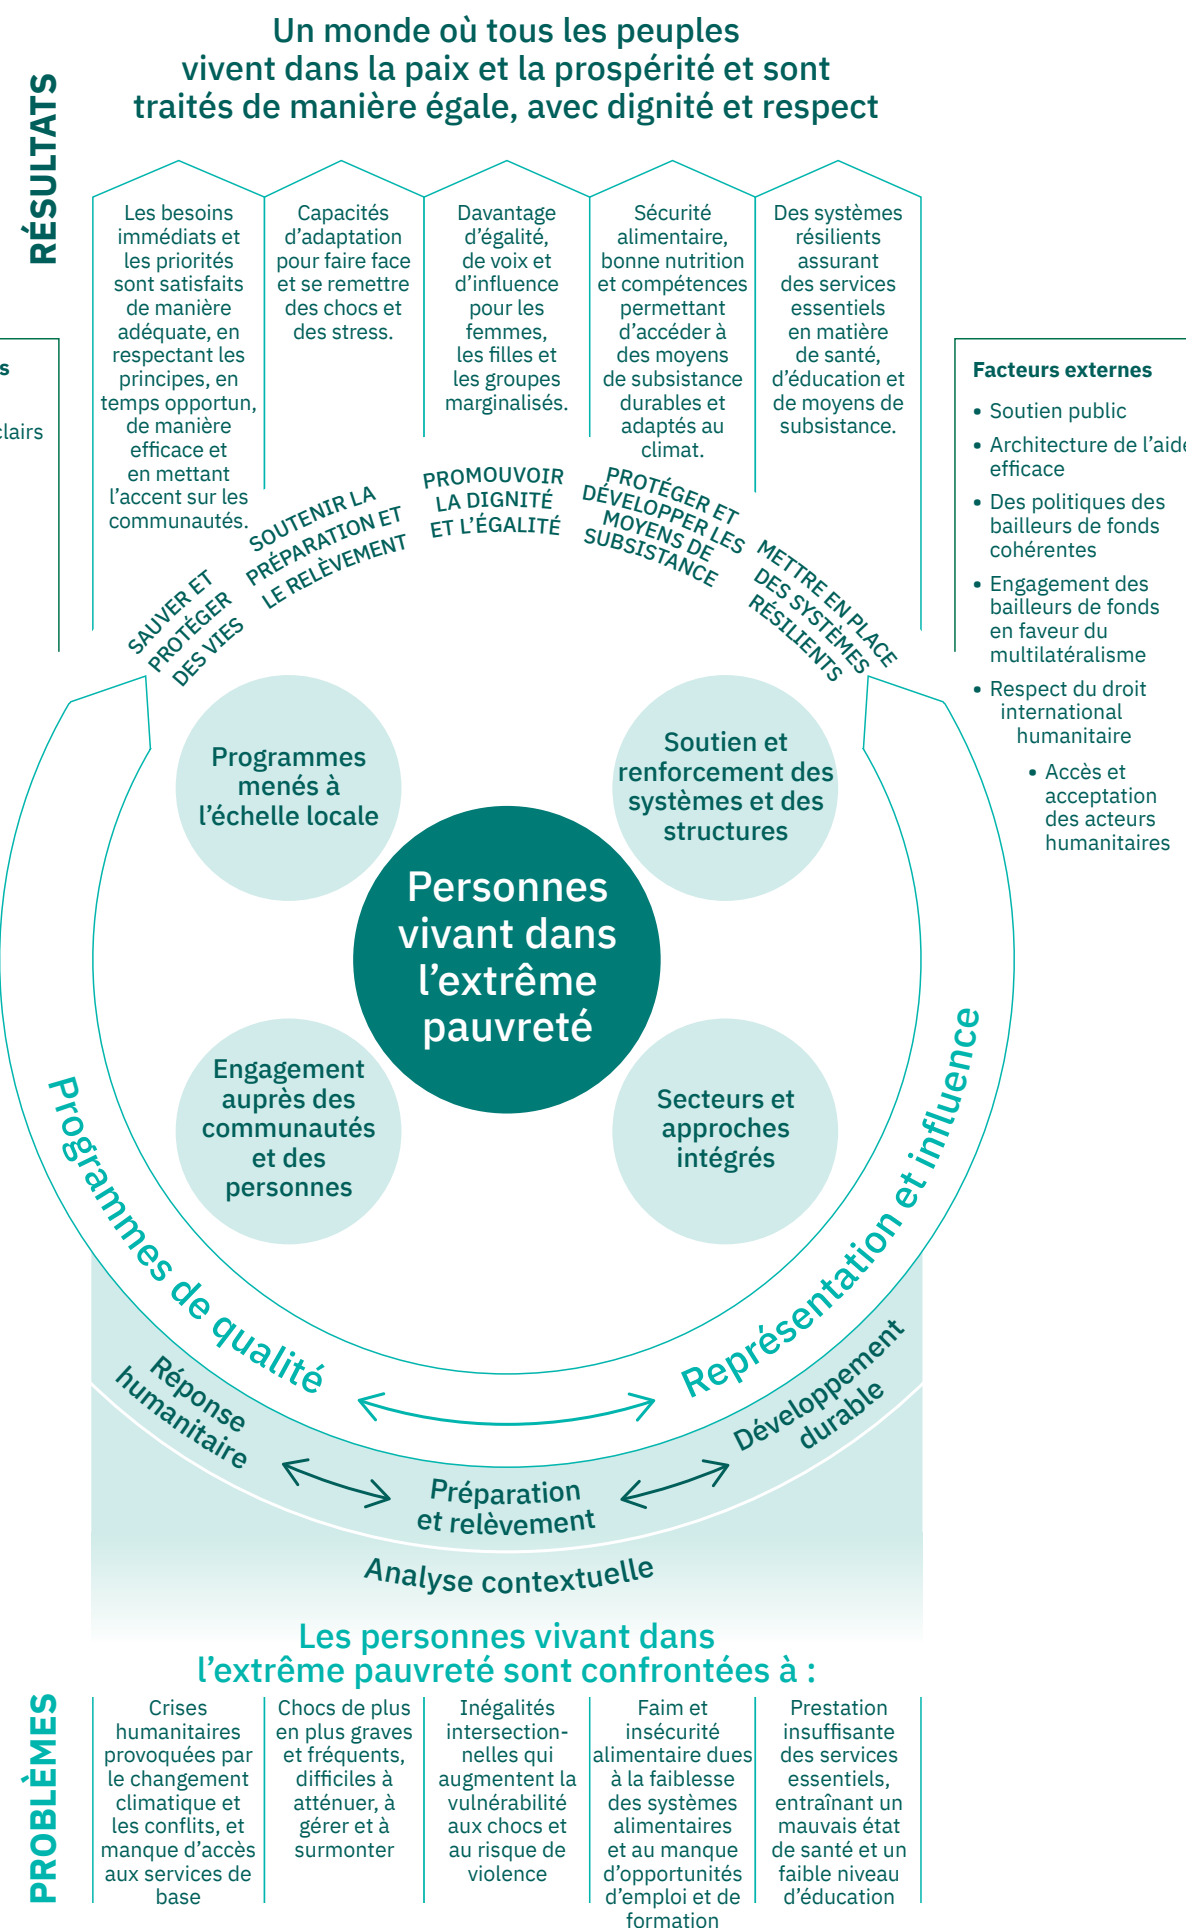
RÉSULTATS

Un monde où tous les peuples vivent dans la paix et la prospérité et sont traités de manière égale, avec dignité et respect

Les besoins immédiats et les priorités sont satisfaits de manière adéquate, en respectant les principes, en temps opportun, de manière efficace et en mettant l'accent sur les communautés.

Capacités d'adaptation pour faire face et se remettre des chocs et des stress.

Davantage d'égalité, de voix et d'influence pour les femmes, les filles et les groupes marginalisés.

Sécurité alimentaire, bonne nutrition et compétences permettant d'accéder à des moyens de subsistance durables et adaptés au climat.

Des systèmes résilients assurant des services essentiels en matière de santé, d'éducation et de moyens de subsistance.

s

lairs

Facteurs externes
• Soutien public
• Architecture de l'aide efficace
• Des politiques des bailleurs de fonds cohérentes
• Engagement des bailleurs de fonds en faveur du multilatéralisme
• Respect du droit international humanitaire
• Accès et acceptation des acteurs humanitaires

SAUVER ET PROTÉGER DES VIES
SOUTENIR LA PRÉPARATION ET LE RELÈVEMENT
PROMOUVOIR LA DIGNITÉ ET L'ÉGALITÉ
PROTÉGER ET DÉVELOPPER LES MOYENS DE SUBSISTANCE
METTRE EN PLACE DES SYSTÈMES RÉSILIENTS

Programmes menés à l'échelle locale

Soutien et renforcement des systèmes et des structures

Personnes vivant dans l'extrême pauvreté

Engagement auprès des communautés et des personnes

Secteurs et approches intégrés

Programmes de qualité
Représentation et influence

Réponse humanitaire
Préparation et relèvement
Développement durable

Analyse contextuelle

Les personnes vivant dans l'extrême pauvreté sont confrontées à :

PROBLÈMES

Crises humanitaires provoquées par le changement climatique et les conflits, et manque d'accès aux services de base

Chocs de plus en plus graves et fréquents, difficiles à atténuer, à gérer et à surmonter

Inégalités intersectionnelles qui augmentent la vulnérabilité aux chocs et au risque de violence

Faim et insécurité alimentaire dues à la faiblesse des systèmes alimentaires et au manque d'opportunités d'emploi et de formation

Prestation insuffisante des services essentiels, entraînant un mauvais état de santé et un faible niveau d'éducation